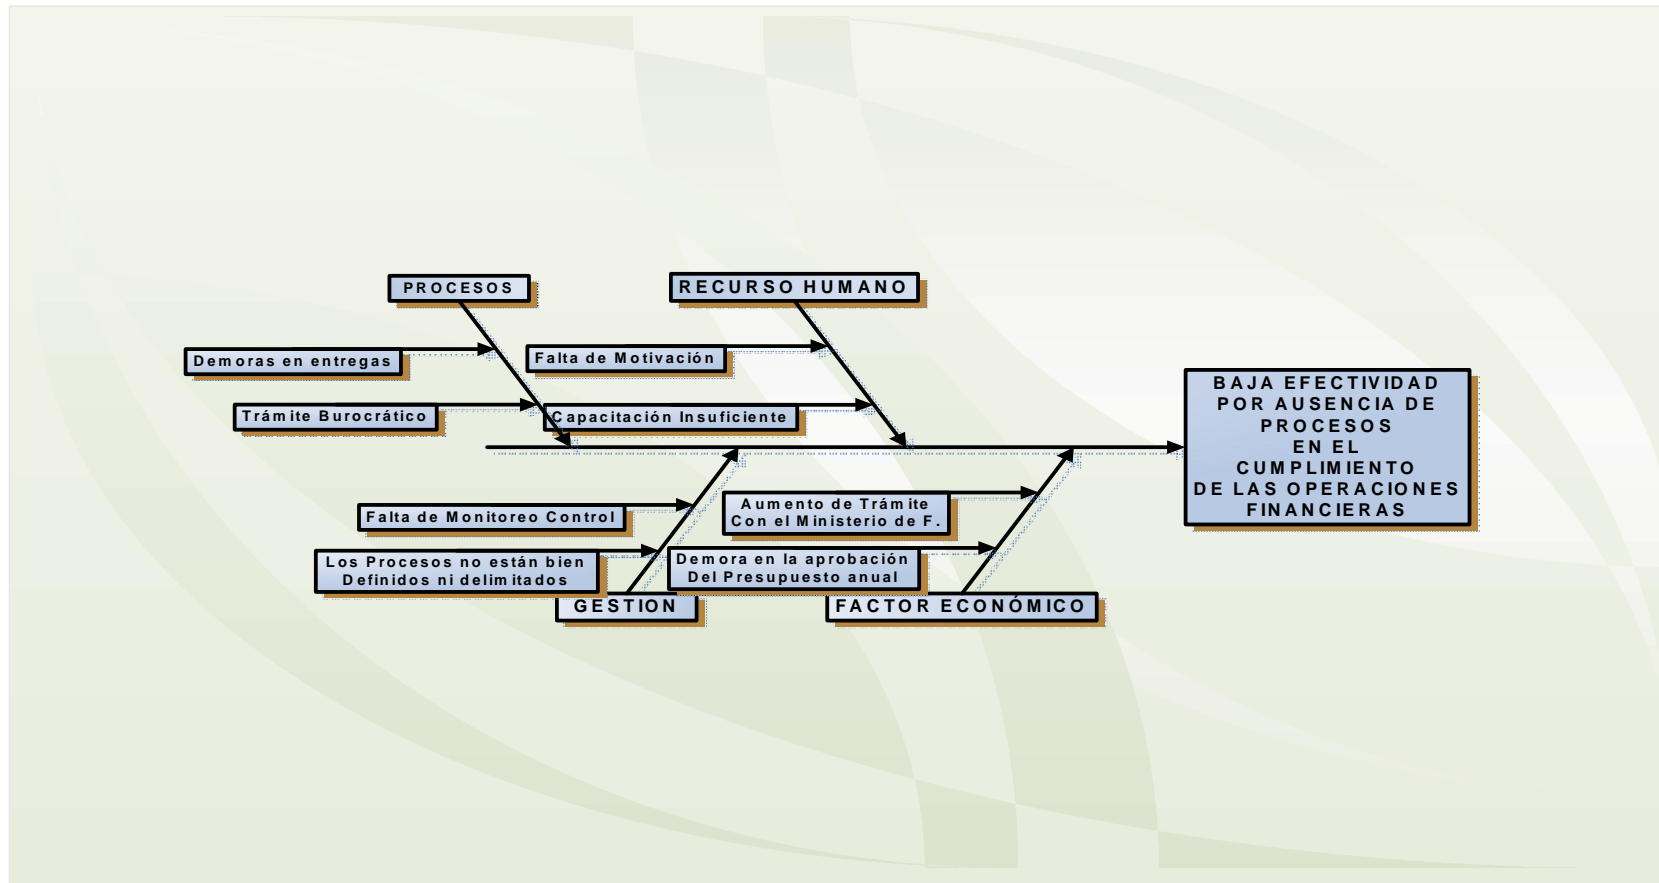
PROCESOS

Demoras en entregas

Trámite Burocrático

RECURSO HUMANO

Falta de Motivación

Capacitación Insuficiente

BAJA EFECTIVIDAD POR AUSENCIA DE PROCESOS EN EL CUMPLIMIENTO DE LAS OPERACIONES FINANCIERAS

Falta de Monitoreo Control

Los Procesos no están bien Definidos ni delimitados

GESTION

Aumento de Trámite Con el Ministerio de F.

Demora en la aprobación Del Presupuesto anual

FACTOR ECONÓMICO